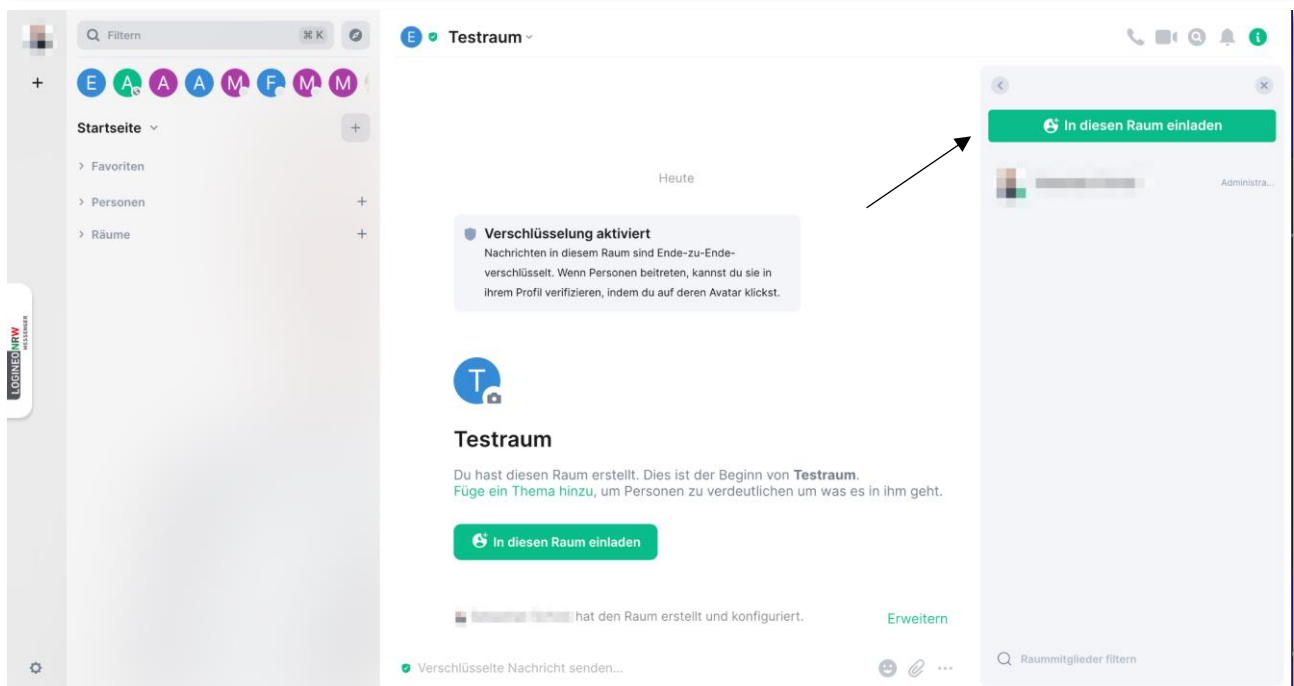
Filtern ⌘K

E A A A M F M M

Startseite

> Favoriten

> Personen

> Räume

LOGINEO NRW MESSENGER

E Testraum

Heute

Verschlüsselung aktiviert
Nachrichten in diesem Raum sind Ende-zu-Ende-verschlüsselt. Wenn Personen beitreten, kannst du sie in ihrem Profil verifizieren, indem du auf deren Avatar klickst.

T

Testraum

Du hast diesen Raum erstellt. Dies ist der Beginn von **Testraum**.
Füge ein Thema hinzu, um Personen zu verdeutlichen um was es in ihm geht.

In diesen Raum einladen

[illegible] hat den Raum erstellt und konfiguriert. Erweitern

Verschlüsselte Nachricht senden...

In diesen Raum einladen

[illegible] Administra...

Raummitglieder filtern